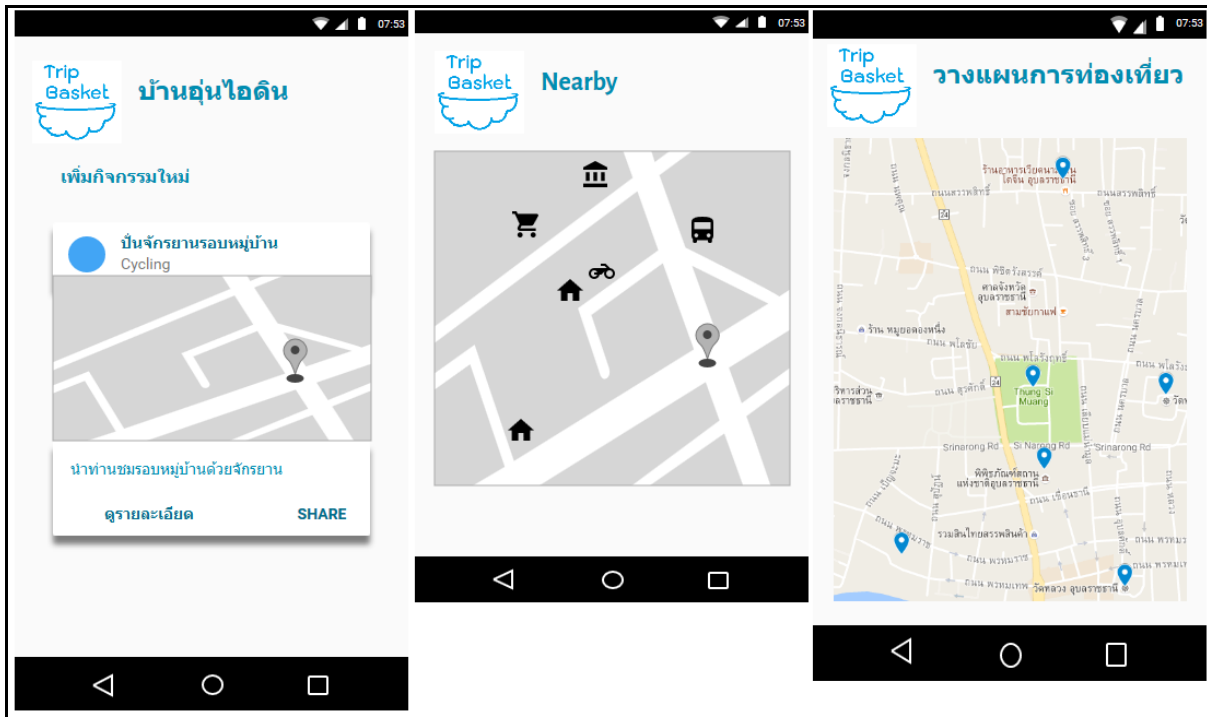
07:53

Trip Basket

บ้านอุ่นไอดิน

เพิ่มกิจกรรมใหม่

ปั่นจักรยานรอบหมู่บ้าน
Cycling

นำท่านชมรอบหมู่บ้านด้วยจักรยาน

ดูรายละเอียด SHARE

07:53

Trip Basket

Nearby

07:53

Trip Basket

วางแผนการท่องเที่ยว

ร้านอาหารเวียดนาม โตจิน อุบลราชธานี
ถนนสรรพสิทธิ์
ถนนศรีณรงค์
24
ถนน พิชิตรังสรรค์
ศาลจังหวัดอุบลราชธานี
สามชัยกาแฟ
ร้าน หมูยอลองหนึ่ง
ถนน พโลชัย
ถนน พโลรังฤทธิ์
วิหารส่วน อุบลราชธานี
ถนน สุรศักดิ์
Thung Si Muang
Srinarong Rd
Si Narong Rd
Srinarong Rd
พิพิธภัณฑสถานแห่งชาติอุบลราชธานี
ถนน เขื่อนธานี
รวมสินไทยสรรพสินค้า
ถนน พรหมราช
ถนน พรหมเทพ
วัดหลวง อุบลราชธานี